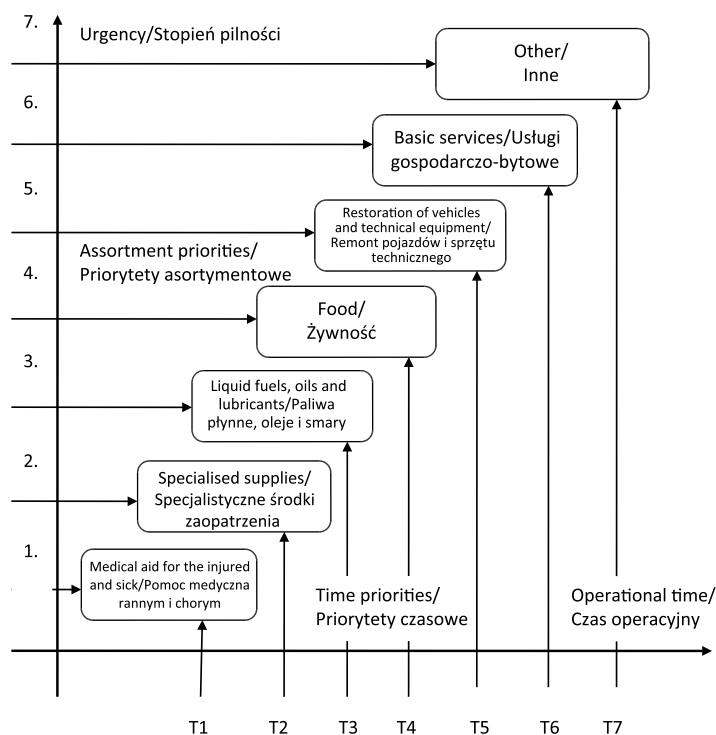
7.

Urgency/Stopień pilności

Other/ Inne

6.

Basic services/Usługi gospodarczo-bytowe

5.

Restoration of vehicles and technical equipment/ Remont pojazdów i sprzętu technicznego

Assortment priorities/ Priorytety asortymentowe

4.

Food/ Żywność

3.

Liquid fuels, oils and lubricants/Paliwa płynne, oleje i smary

2.

Specialised supplies/ Specjalistyczne środki zaopatrzenia

1.

Medical aid for the injured and sick/Pomoc medyczna rannym i chorym

Time priorities/ Priorytety czasowe

Operational time/ Czas operacyjny

T1 T2 T3 T4 T5 T6 T7